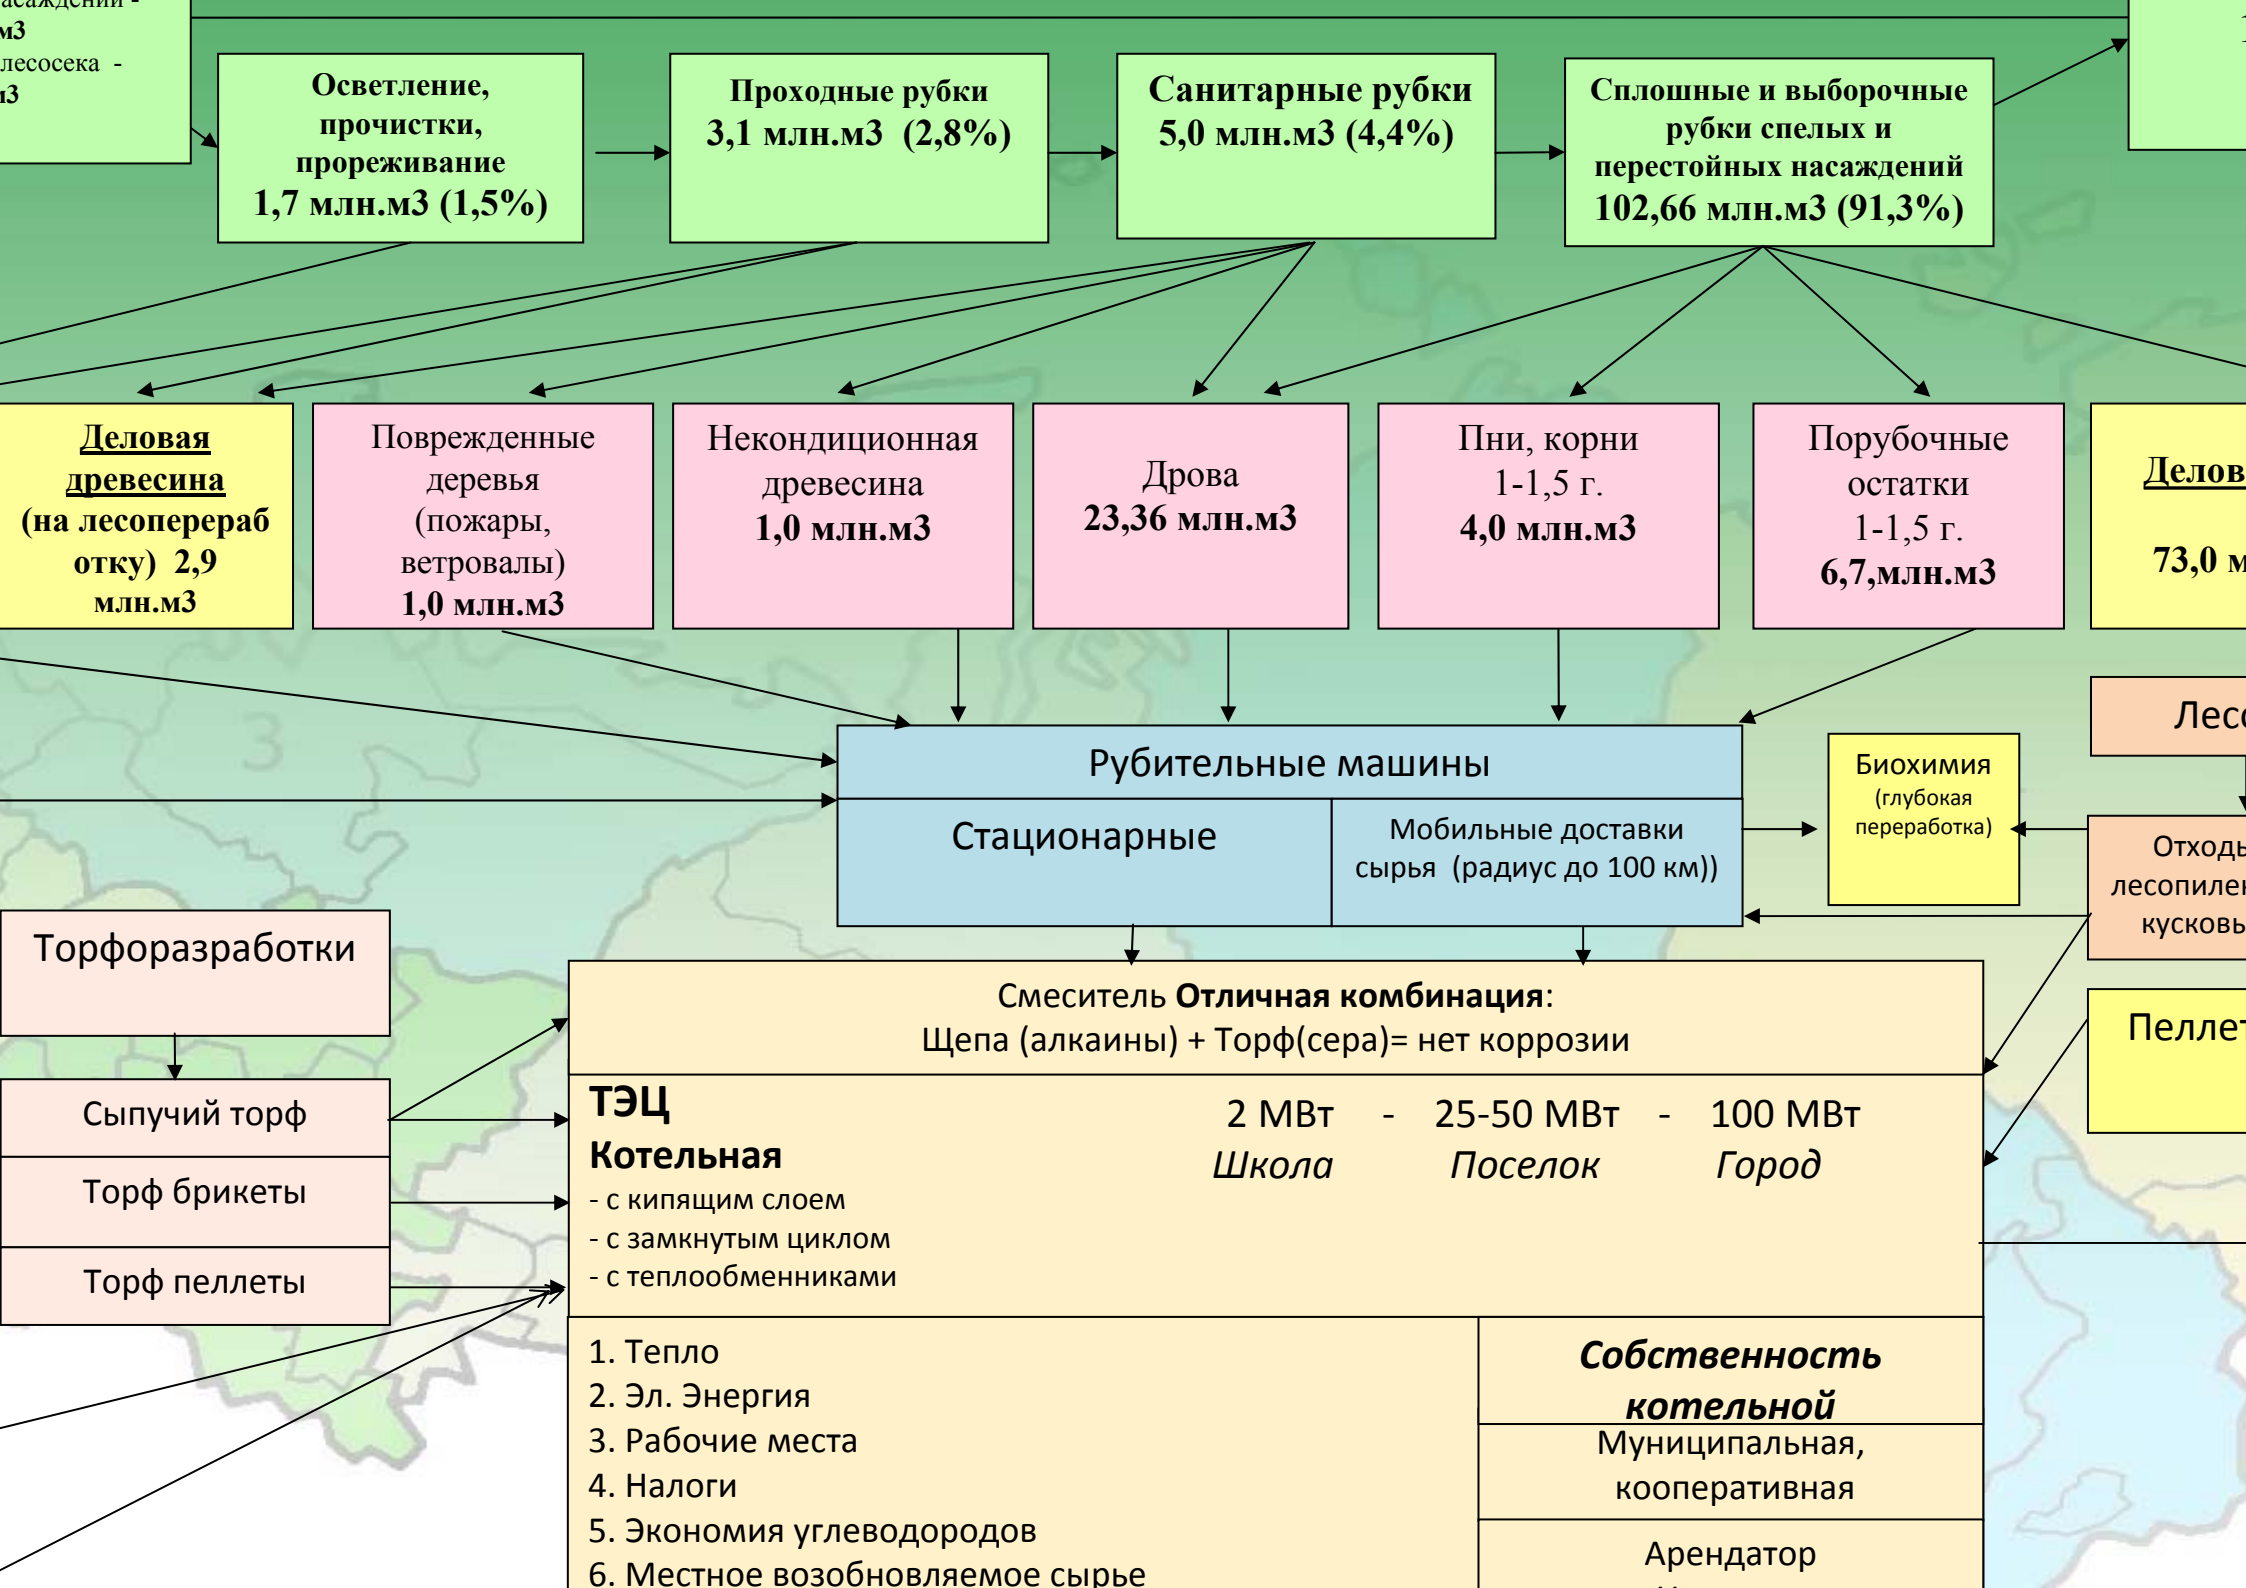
асаждений -
м3
лесосека -
м3

Осветление, прочистки, прореживание 1,7 млн.м3 (1,5%)

Проходные рубки 3,1 млн.м3 (2,8%)

Санитарные рубки 5,0 млн.м3 (4,4%)

Сплошные и выборочные рубки спелых и перестойных насаждений 102,66 млн.м3 (91,3%)

1

Деловая древесина (на лесопереработку) 2,9 млн.м3

Поврежденные деревья (пожары, ветровалы) 1,0 млн.м3

Некондиционная древесина 1,0 млн.м3

Дрова 23,36 млн.м3

Пни, корни 1-1,5 г. 4,0 млн.м3

Порубочные остатки 1-1,5 г. 6,7,млн.м3

Делов

73,0 м

Рубительные машины

Стационарные

Мобильные доставки сырья (радиус до 100 км))

Биохимия (глубокая переработка)

Лес

Отходы лесопилен кусковы

Торфоразработки

Сыпучий торф

Торф брикеты

Торф пеллеты

Смеситель **Отличная комбинация**:
Щепа (алкаины) + Торф(сера)= нет коррозии

Пеллет

**ТЭЦ**
**Котельная**
- с кипящим слоем
- с замкнутым циклом
- с теплообменниками

2 МВт - 25-50 МВт - 100 МВт
*Школа* *Поселок* *Город*

1. Тепло
2. Эл. Энергия
3. Рабочие места
4. Налоги
5. Экономия углеводородов
6. Местное возобновляемое сырье

***Собственность котельной***

Муниципальная, кооперативная

Арендатор